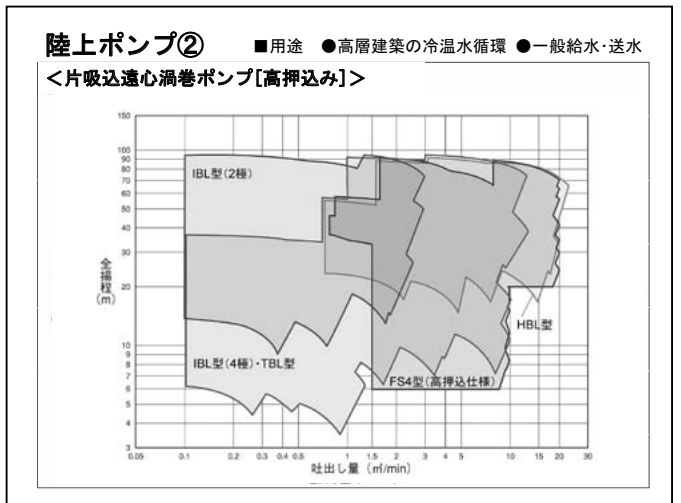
陸上ポンプ②　■用途　●高層建築の冷温水循環　●一般給水･送水

<片吸込遠心渦巻ポンプ[高押込み]>

150
100
90
80
70
60
50
40
30
20
10
9
8
7
6
5
4
3

全揚程 (m)

IBL型(2極)

IBL型(4極)･TBL型

FS4型(高押込仕様)

HBL型

0.05　0.1　0.2　0.3　0.4　0.5　1　1.5　2　3　4　5　10　15　20　30

吐出し量 (㎥/min)